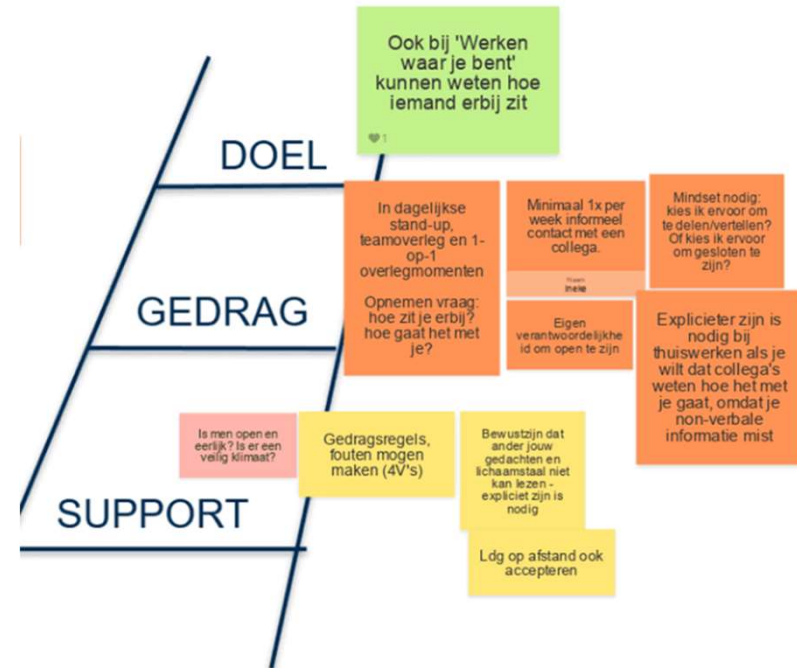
Ook bij 'Werken waar je bent' kunnen weten hoe iemand erbij zit

1

DOEL

In dagelijkse stand-up, teamoverleg en 1-op-1 overlegmomenten

Opnemen vraag: hoe zit je erbij? hoe gaat het met je?

Minimaal 1x per week informeel contact met een collega.

Ineke

Mindset nodig: kies ik ervoor om te delen/vertellen? Of kies ik ervoor om gesloten te zijn?

GEDRAG

Eigen verantwoordelijkheid om open te zijn

Explicieter zijn is nodig bij thuiswerken als je wilt dat collega's weten hoe het met je gaat, omdat je non-verbale informatie mist

Is men open en eerlijk? Is er een veilig klimaat?

Gedragsregels, fouten mogen maken (4V's)

Bewustzijn dat ander jouw gedachten en lichaamstaal niet kan lezen - expliciet zijn is nodig

SUPPORT

Ldg op afstand ook accepteren